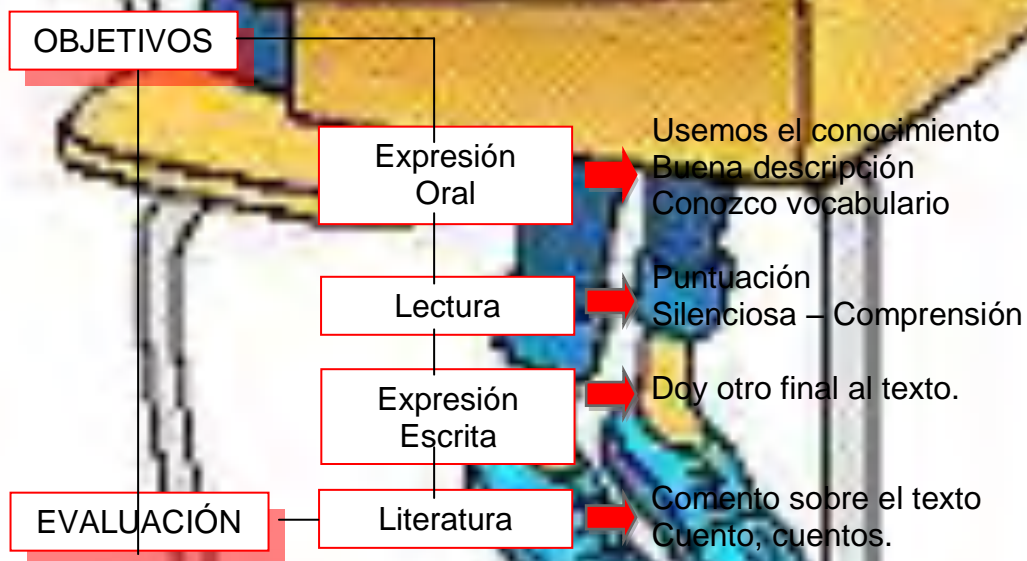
OBJETIVOS

Expresión Oral

Usemos el conocimiento
Buena descripción
Conozco vocabulario

Lectura

Puntuación
Silenciosa – Comprensión

Expresión Escrita

Doy otro final al texto.

EVALUACIÓN

Literatura

Comento sobre el texto
Cuento, cuentos.